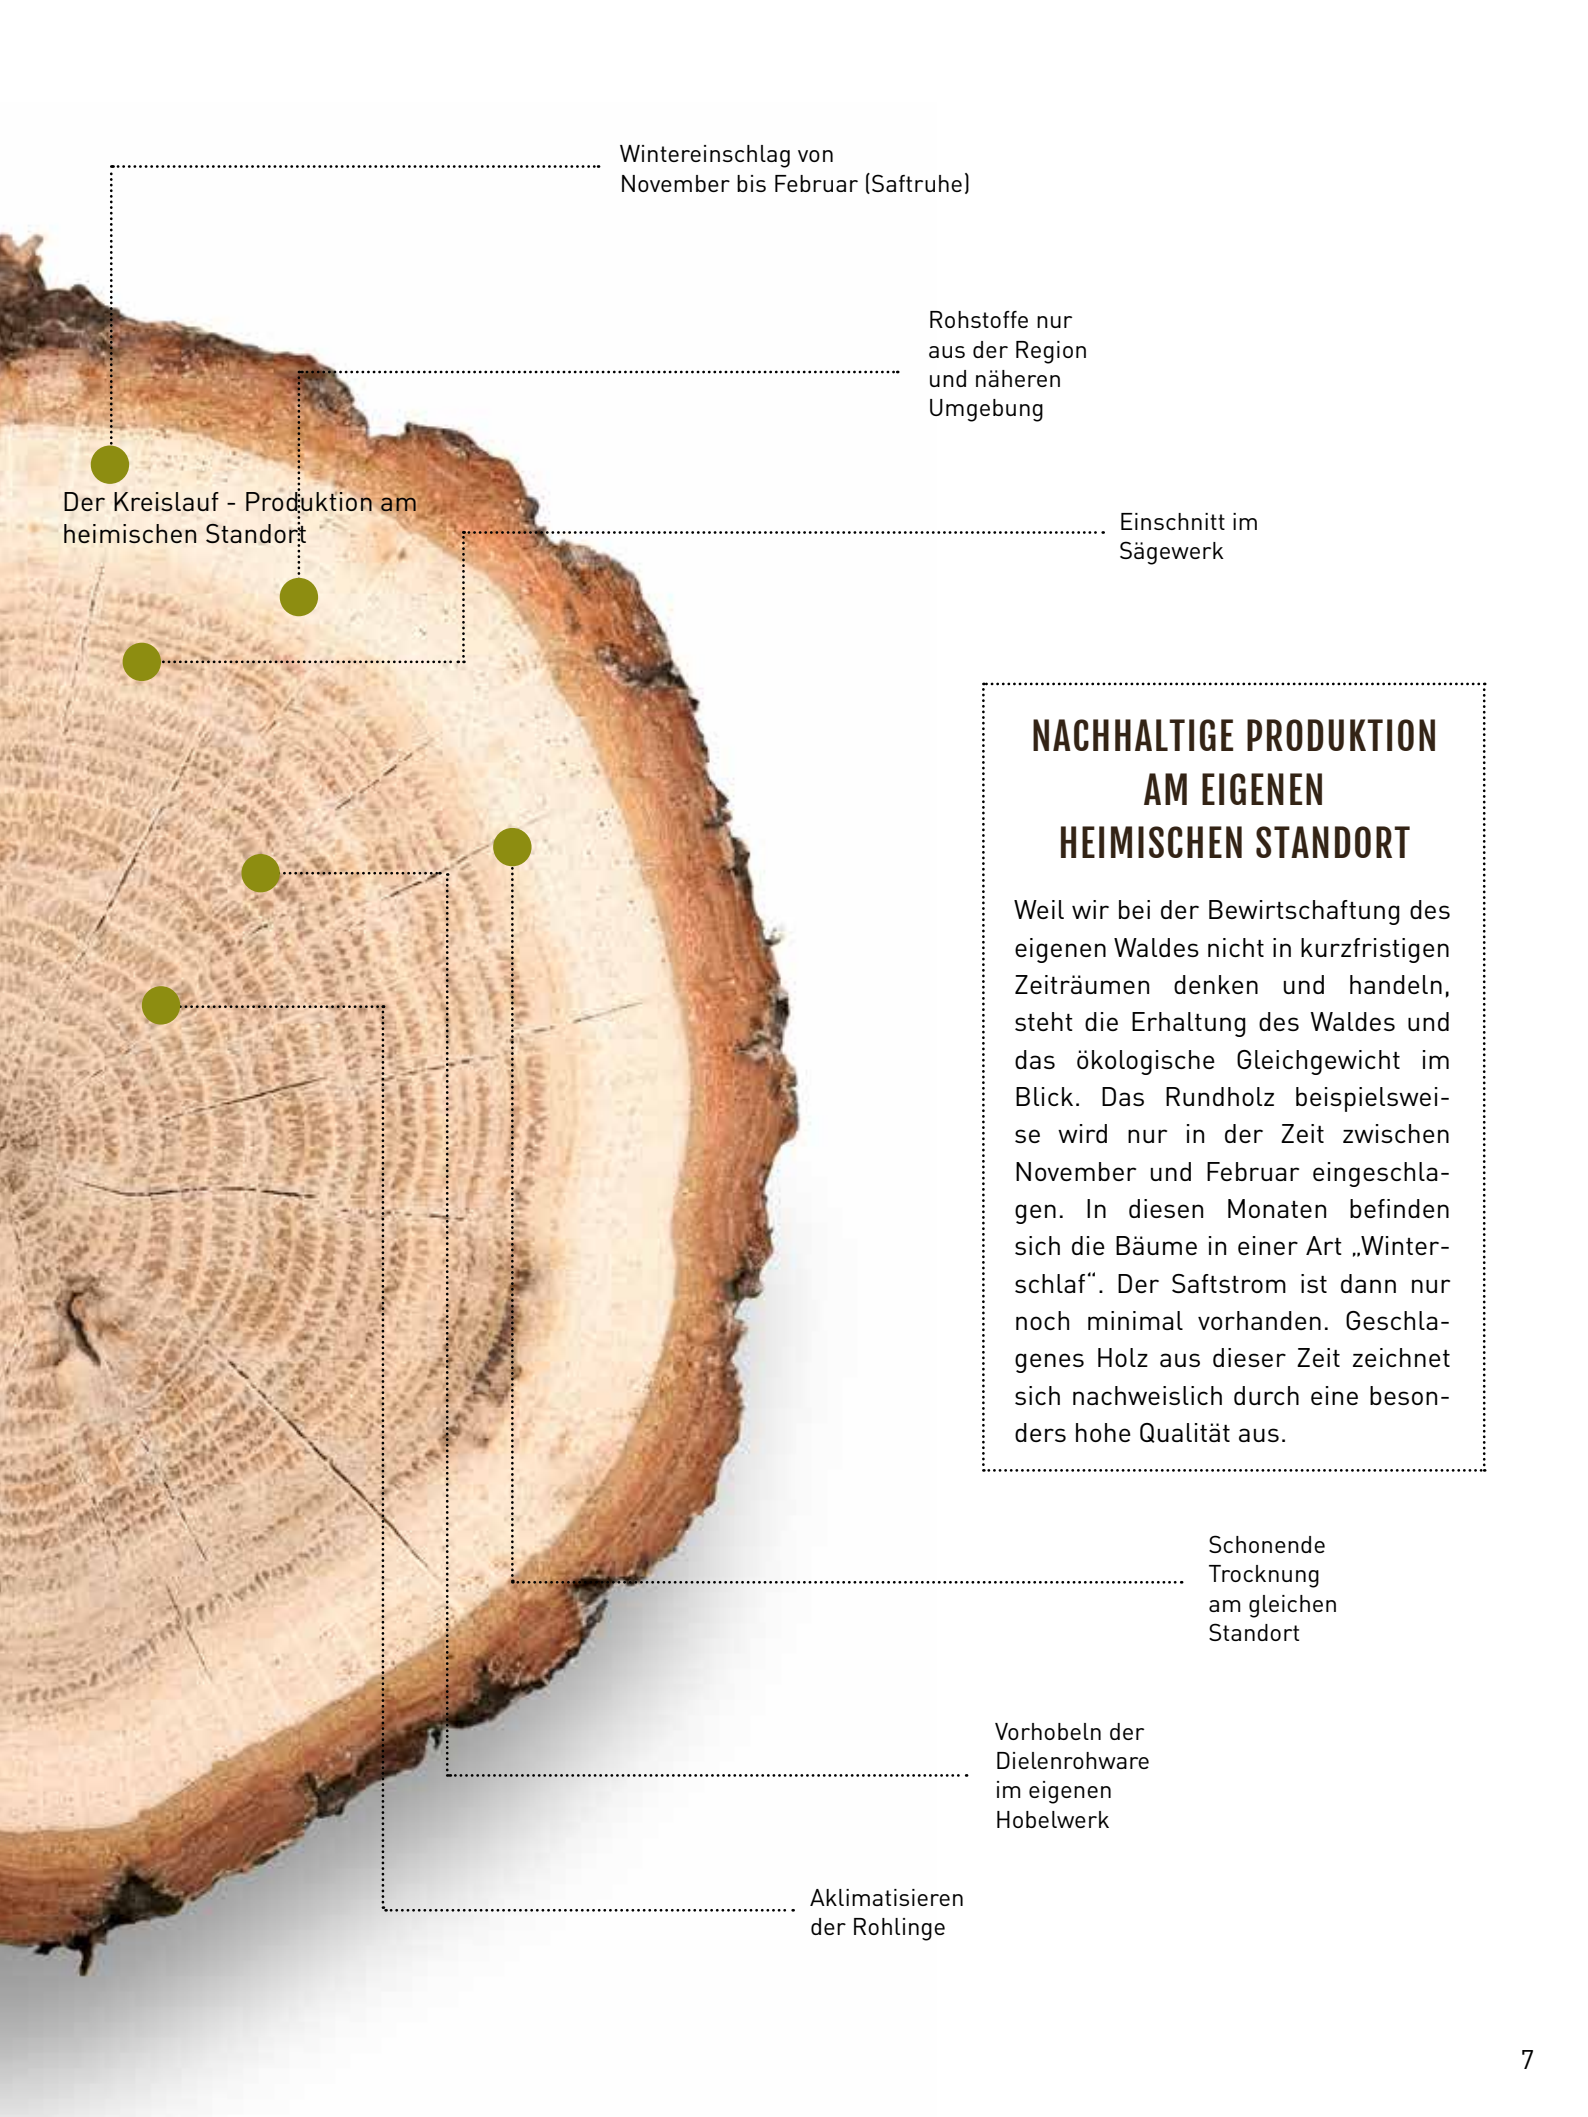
Wintereinschlag von November bis Februar (Saftruhe)

Rohstoffe nur aus der Region und näheren Umgebung

Der Kreislauf - Produktion am heimischen Standort

Einschnitt im Sägewerk

NACHHALTIGE PRODUKTION AM EIGENEN HEIMISCHEN STANDORT

Weil wir bei der Bewirtschaftung des eigenen Waldes nicht in kurzfristigen Zeiträumen denken und handeln, steht die Erhaltung des Waldes und das ökologische Gleichgewicht im Blick. Das Rundholz beispielsweise wird nur in der Zeit zwischen November und Februar eingeschlagen. In diesen Monaten befinden sich die Bäume in einer Art „Winterschlaf". Der Saftstrom ist dann nur noch minimal vorhanden. Geschlagenes Holz aus dieser Zeit zeichnet sich nachweislich durch eine besonders hohe Qualität aus.

Schonende Trocknung am gleichen Standort

Vorhobeln der Dielenrohware im eigenen Hobelwerk

Aklimatisieren der Rohlinge

7